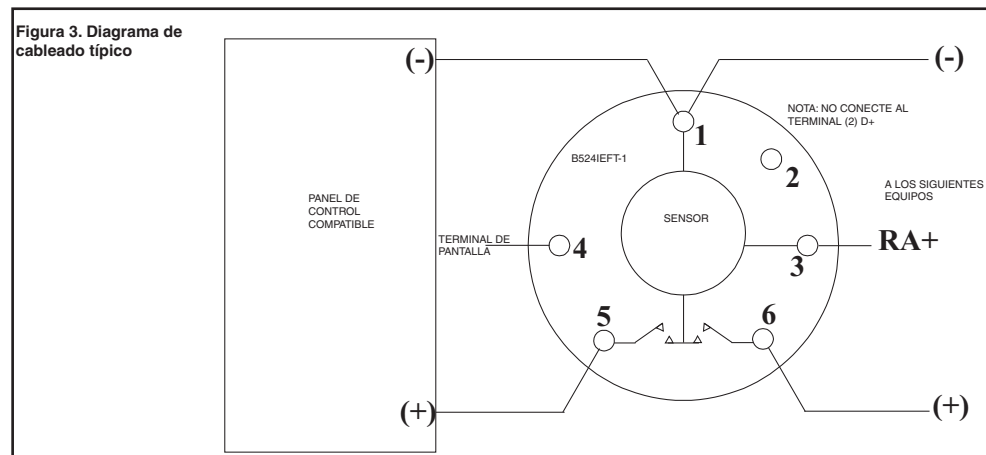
Figura 3. Diagrama de cableado típico

(-)

(-)

NOTA: NO CONECTE AL TERMINAL (2) D+

1

B524IEFT-1

2

A LOS SIGUIENTES EQUIPOS

PANEL DE CONTROL COMPATIBLE

SENSOR

TERMINAL DE PANTALLA

4

RA+

3

5

6

(+)

(+)